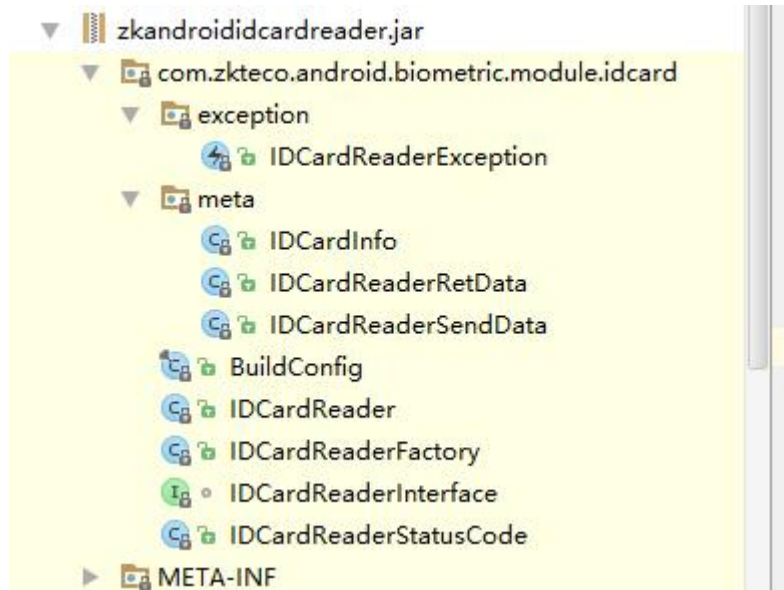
zkandroididcardreader.jar
com.zkteco.android.biometric.module.idcard
exception
IDCardReaderException
meta
IDCardInfo
IDCardReaderRetData
IDCardReaderSendData
BuildConfig
IDCardReader
IDCardReaderFactory
IDCardReaderInterface
IDCardReaderStatusCode
META-INF